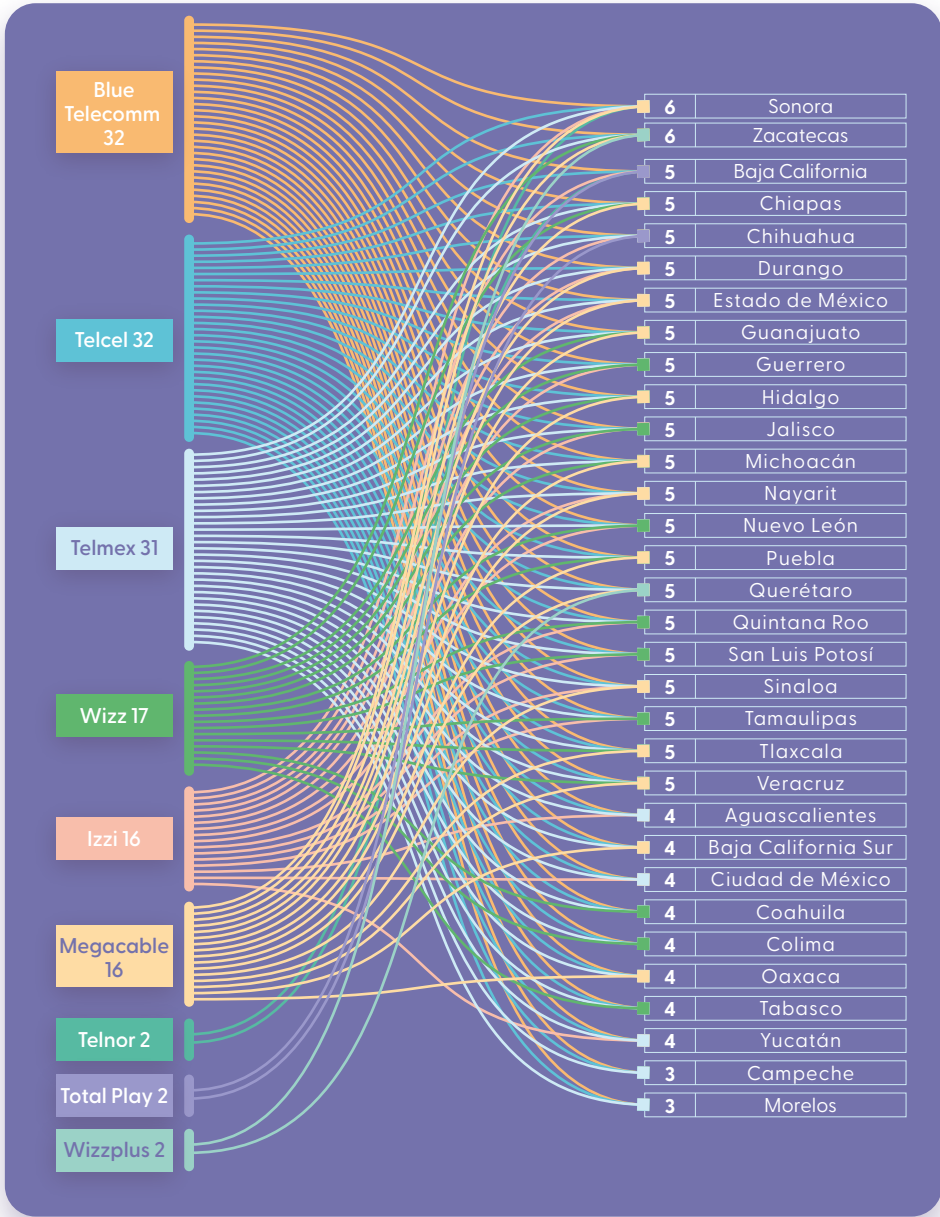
Blue Telecomm 32

Telcel 32

Telmex 31

Wizz 17

Izzi 16

Megacable 16

Telnor 2

Total Play 2

Wizzplus 2

| | |
|---|---|
| 6 | Sonora |
| 6 | Zacatecas |
| 5 | Baja California |
| 5 | Chiapas |
| 5 | Chihuahua |
| 5 | Durango |
| 5 | Estado de México |
| 5 | Guanajuato |
| 5 | Guerrero |
| 5 | Hidalgo |
| 5 | Jalisco |
| 5 | Michoacán |
| 5 | Nayarit |
| 5 | Nuevo León |
| 5 | Puebla |
| 5 | Querétaro |
| 5 | Quintana Roo |
| 5 | San Luis Potosí |
| 5 | Sinaloa |
| 5 | Tamaulipas |
| 5 | Tlaxcala |
| 5 | Veracruz |
| 4 | Aguascalientes |
| 4 | Baja California Sur |
| 4 | Ciudad de México |
| 4 | Coahuila |
| 4 | Colima |
| 4 | Oaxaca |
| 4 | Tabasco |
| 4 | Yucatán |
| 3 | Campeche |
| 3 | Morelos |